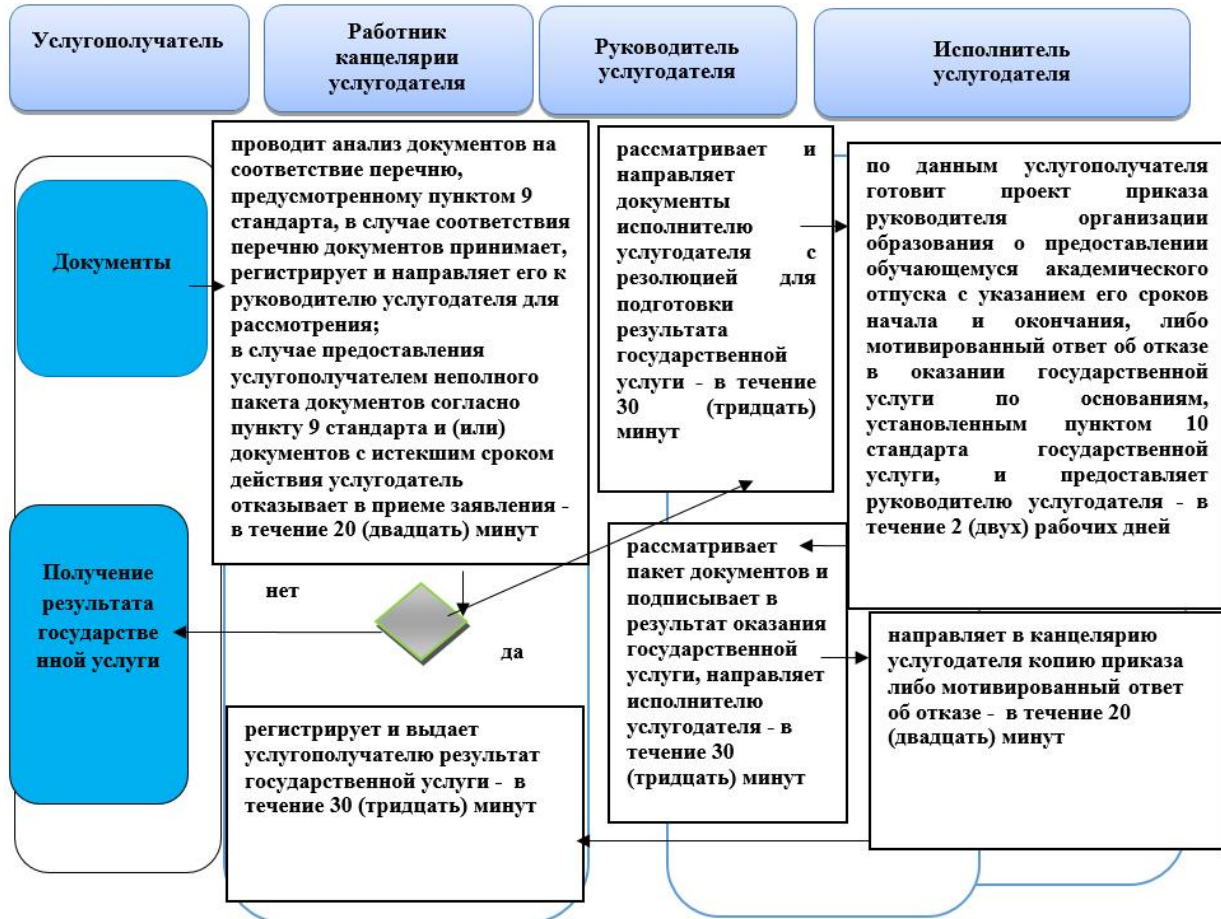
Услугополучатель

Работник канцелярии услугодателя

Руководитель услугодателя

Исполнитель услугодателя

Документы

проводит анализ документов на соответствие перечню, предусмотренному пунктом 9 стандарта, в случае соответствия перечню документов принимает, регистрирует и направляет его к руководителю услугодателя для рассмотрения;
в случае предоставления услугополучателем неполного пакета документов согласно пункту 9 стандарта и (или) документов с истекшим сроком действия услугодатель отказывает в приеме заявления - в течение 20 (двадцать) минут

рассматривает и направляет документы исполнителю услугодателя с резолюцией для подготовки результата государственной услуги - в течение 30 (тридцать) минут

по данным услугополучателя готовит проект приказа руководителя организации образования о предоставлении обучающемуся академического отпуска с указанием его сроков начала и окончания, либо мотивированный ответ об отказе в оказании государственной услуги по основаниям, установленным пунктом 10 стандарта государственной услуги, и предоставляет руководителю услугодателя - в течение 2 (двух) рабочих дней

Получение результата государстве нной услуги

нет

да

рассматривает пакет документов и подписывает в результат оказания государственной услуги, направляет исполнителю услугодателя - в течение 30 (тридцать) минут

направляет в канцелярию услугодателя копию приказа либо мотивированный ответ об отказе - в течение 20 (двадцать) минут

регистрирует и выдает услугополучателю результат государственной услуги - в течение 30 (тридцать) минут